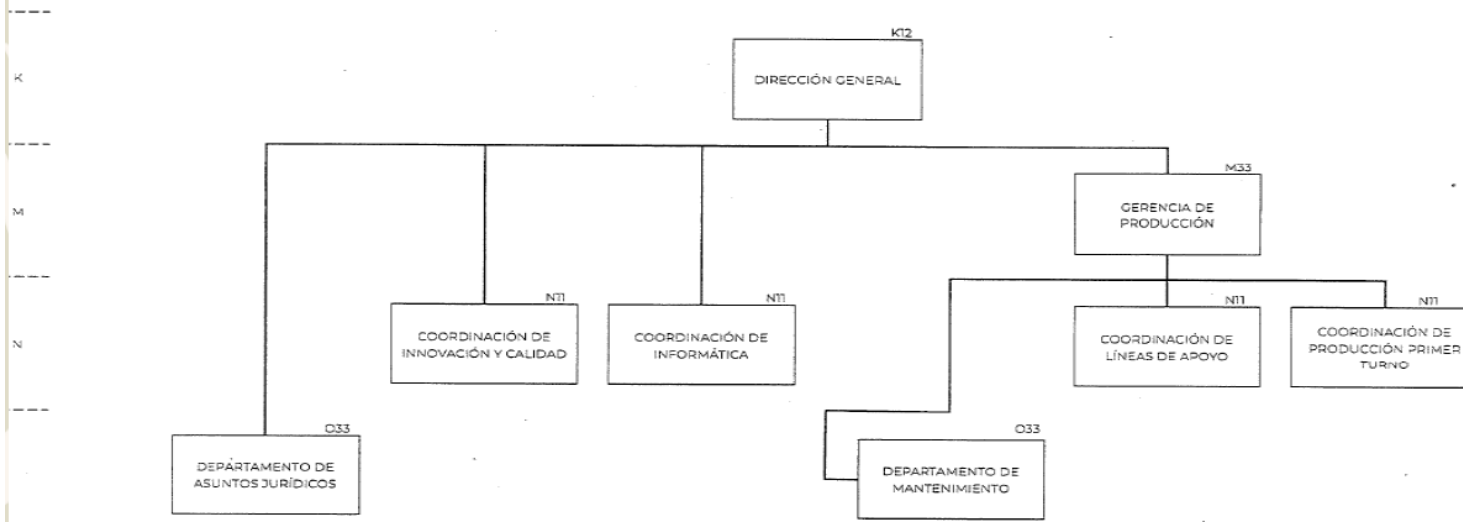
K

M

N

K12
DIRECCIÓN GENERAL

M33
GERENCIA DE PRODUCCIÓN

N11
COORDINACIÓN DE INNOVACIÓN Y CALIDAD

N11
COORDINACIÓN DE INFORMÁTICA

N11
COORDINACIÓN DE LÍNEAS DE APOYO

N11
COORDINACIÓN DE PRODUCCIÓN PRIMER TURNO

O33
DEPARTAMENTO DE ASUNTOS JURÍDICOS

O33
DEPARTAMENTO DE MANTENIMIENTO